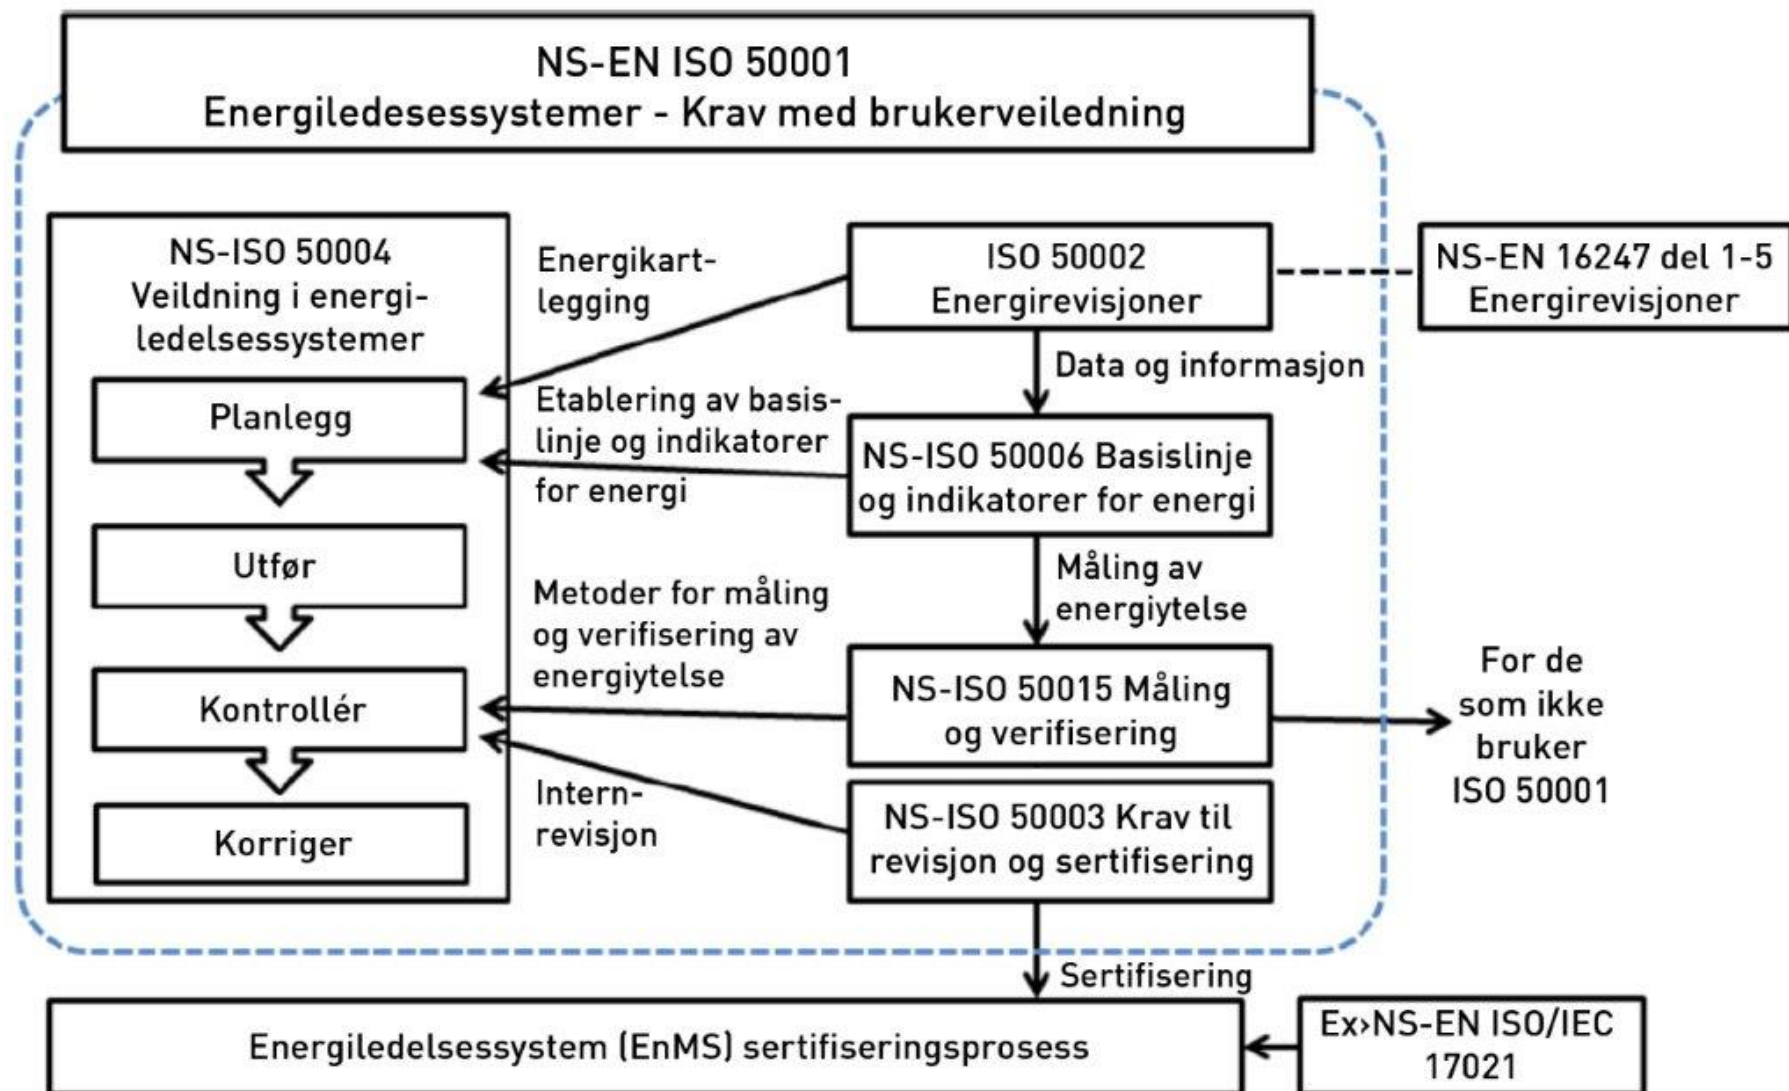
NS-EN ISO 50001
Energiledesessystemer - Krav med brukerveiledning

NS-ISO 50004
Veildning i energiledelsessystemer

Planlegg

Utfør

Kontrollér

Korriger

Energikartlegging

Etablering av basislinje og indikatorer for energi

Metoder for måling og verifisering av energiytelse

Internrevisjon

ISO 50002
Energirevisjoner

NS-EN 16247 del 1-5
Energirevisjoner

Data og informasjon

NS-ISO 50006 Basislinje og indikatorer for energi

Måling av energiytelse

NS-ISO 50015 Måling og verifisering

For de som ikke bruker ISO 50001

NS-ISO 50003 Krav til revisjon og sertifisering

Sertifisering

Energiledelsessystem (EnMS) sertifiseringsprosess

Ex›NS-EN ISO/IEC 17021